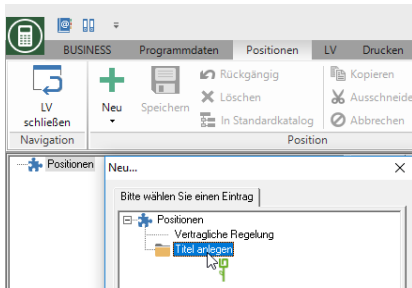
BUSINESS
Programmdaten
Positionen
LV
Drucken

LV schließen
Navigation

Neu
Speichern
Rückgängig
Löschen
In Standardkatalog
Kopieren
Ausschneide
Abbrechen
Position

Positionen

Neu...
Bitte wählen Sie einen Eintrag
Positionen
Vertragliche Regelung
Titel anlegen